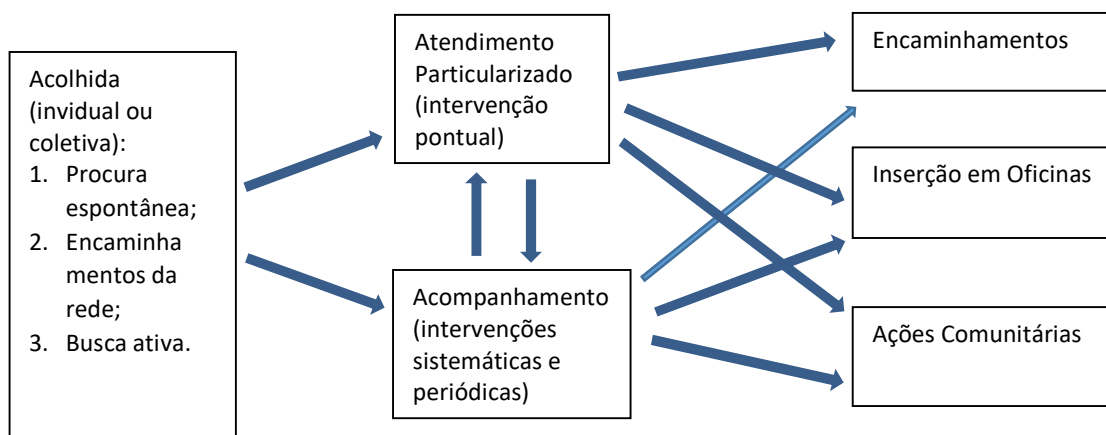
Acolhida (invidual ou coletiva):
1. Procura espontânea;
2. Encaminha mentos da rede;
3. Busca ativa.

Atendimento Particularizado (intervenção pontual)

Acompanhamento (intervenções sistemáticas e periódicas)

Encaminhamentos

Inserção em Oficinas

Ações Comunitárias